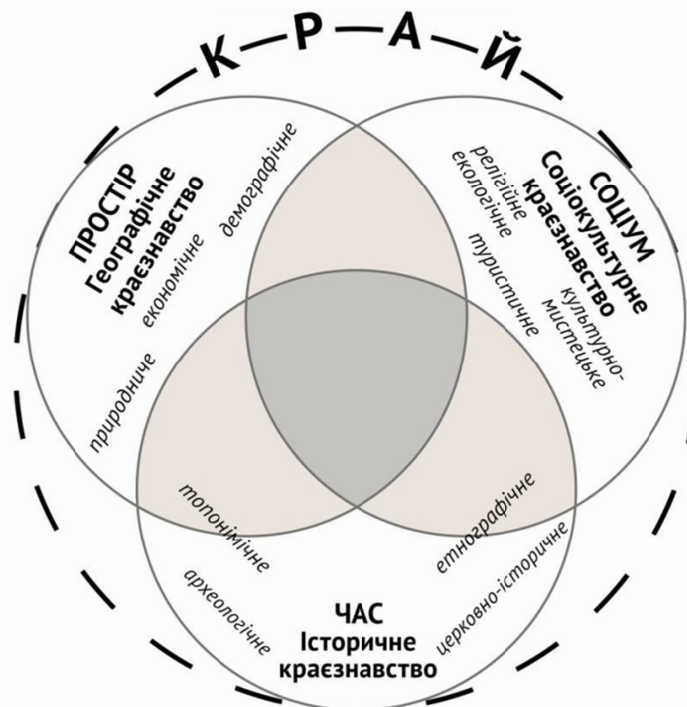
К—Р—А—Й

ПРОСТІР
Географічне краєзнавство

демографічне
економічне
природниче

СОЦІУМ
Соціокультурне краєзнавство

релігійне
екологічне
туристичне
культурно-мистецьке

топонімічне
етнографічне
археологічне
церковно-історичне

ЧАС
Історичне краєзнавство